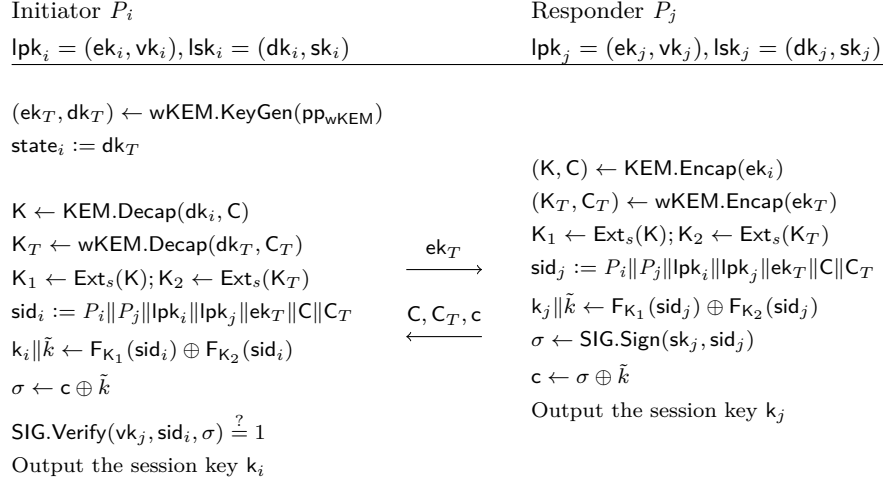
Initiator $P_i$

$\mathsf{lpk}_i = (\mathsf{ek}_i, \mathsf{vk}_i), \mathsf{lsk}_i = (\mathsf{dk}_i, \mathsf{sk}_i)$

Responder $P_j$

$\mathsf{lpk}_j = (\mathsf{ek}_j, \mathsf{vk}_j), \mathsf{lsk}_j = (\mathsf{dk}_j, \mathsf{sk}_j)$

$(\mathsf{ek}_T, \mathsf{dk}_T) \leftarrow \mathsf{wKEM.KeyGen}(\mathsf{pp}_{\mathsf{wKEM}})$

$\mathsf{state}_i := \mathsf{dk}_T$

$\xrightarrow{\mathsf{ek}_T}$

$(\mathsf{K}, \mathsf{C}) \leftarrow \mathsf{KEM.Encap}(\mathsf{ek}_i)$

$(\mathsf{K}_T, \mathsf{C}_T) \leftarrow \mathsf{wKEM.Encap}(\mathsf{ek}_T)$

$\mathsf{K}_1 \leftarrow \mathsf{Ext}_s(\mathsf{K}); \mathsf{K}_2 \leftarrow \mathsf{Ext}_s(\mathsf{K}_T)$

$\mathsf{sid}_j := P_i \| P_j \| \mathsf{lpk}_i \| \mathsf{lpk}_j \| \mathsf{ek}_T \| \mathsf{C} \| \mathsf{C}_T$

$\mathsf{k}_j \| \tilde{k} \leftarrow \mathsf{F}_{\mathsf{K}_1}(\mathsf{sid}_j) \oplus \mathsf{F}_{\mathsf{K}_2}(\mathsf{sid}_j)$

$\sigma \leftarrow \mathsf{SIG.Sign}(\mathsf{sk}_j, \mathsf{sid}_j)$

$\mathsf{c} \leftarrow \sigma \oplus \tilde{k}$

Output the session key $\mathsf{k}_j$

$\xleftarrow{\mathsf{C}, \mathsf{C}_T, \mathsf{c}}$

$\mathsf{K} \leftarrow \mathsf{KEM.Decap}(\mathsf{dk}_i, \mathsf{C})$

$\mathsf{K}_T \leftarrow \mathsf{wKEM.Decap}(\mathsf{dk}_T, \mathsf{C}_T)$

$\mathsf{K}_1 \leftarrow \mathsf{Ext}_s(\mathsf{K}); \mathsf{K}_2 \leftarrow \mathsf{Ext}_s(\mathsf{K}_T)$

$\mathsf{sid}_i := P_i \| P_j \| \mathsf{lpk}_i \| \mathsf{lpk}_j \| \mathsf{ek}_T \| \mathsf{C} \| \mathsf{C}_T$

$\mathsf{k}_i \| \tilde{k} \leftarrow \mathsf{F}_{\mathsf{K}_1}(\mathsf{sid}_i) \oplus \mathsf{F}_{\mathsf{K}_2}(\mathsf{sid}_i)$

$\sigma \leftarrow \mathsf{c} \oplus \tilde{k}$

$\mathsf{SIG.Verify}(\mathsf{vk}_j, \mathsf{sid}_i, \sigma) \stackrel{?}{=} 1$

Output the session key $\mathsf{k}_i$